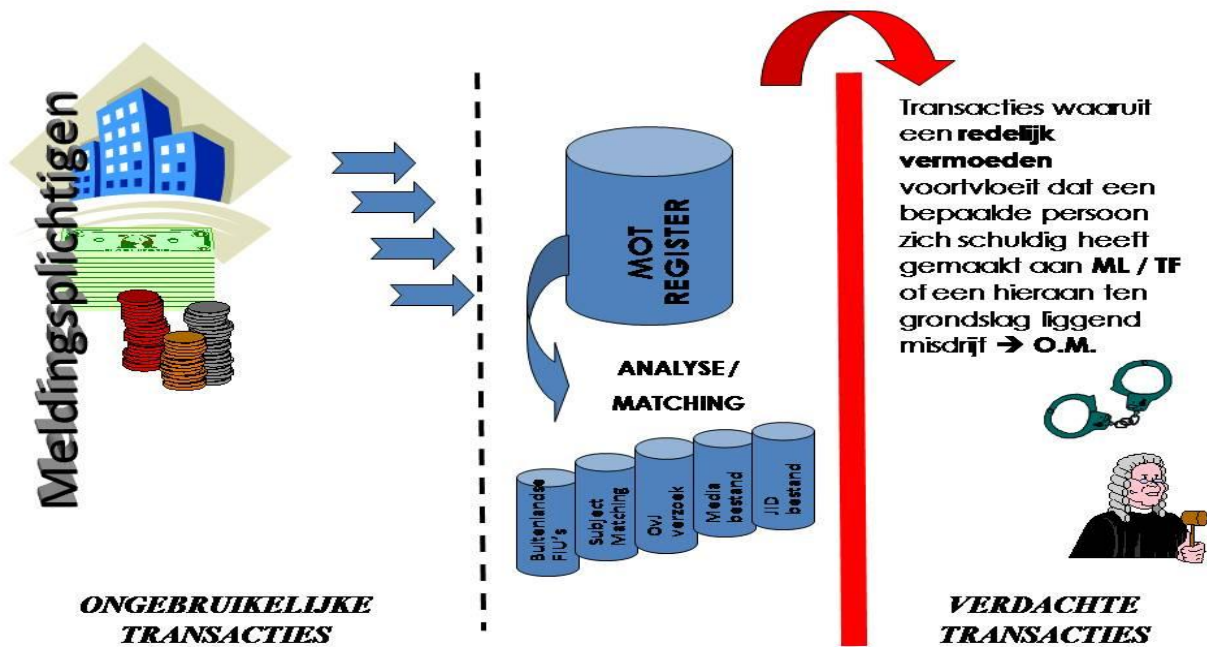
Meldingsplichtigen

MOT REGISTER

ANALYSE / MATCHING

Buitenlandse FIU's

Subject Matching

OvJ verzoek

Media bestand

JID bestand

Transacties waaruit een **redelijk vermoeden** voortvloeit dat een bepaalde persoon zich schuldig heeft gemaakt aan **ML / TF** of een hieraan ten grondslag liggend misdrijf → **O.M.**

ONGEBRUIKELIJKE TRANSACTIES

VERDACHTE TRANSACTIES